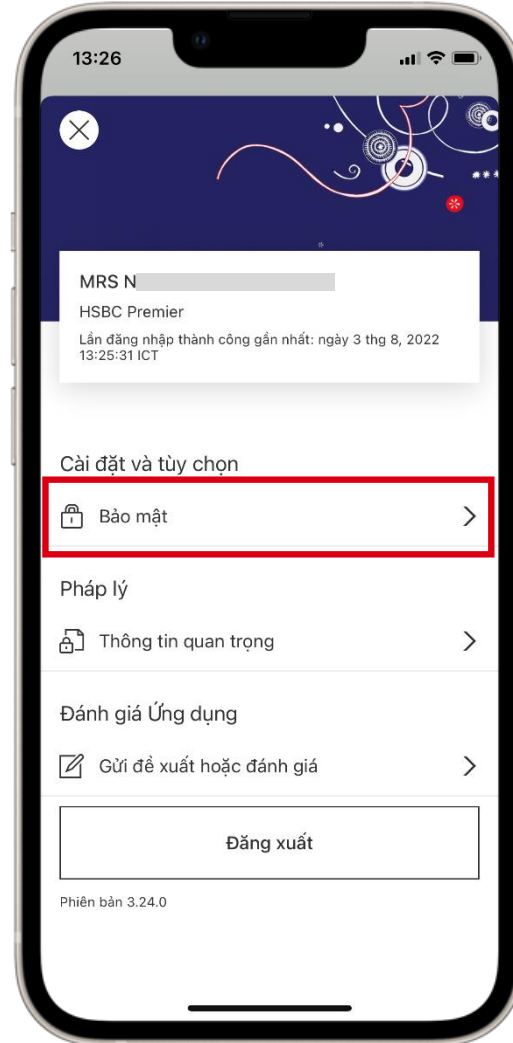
13:26

MRS N
HSBC Premier
Lần đăng nhập thành công gần nhất: ngày 3 thg 8, 2022 13:25:31 ICT

Cài đặt và tùy chọn
Bảo mật

Pháp lý
Thông tin quan trọng

Đánh giá Ứng dụng
Gửi đề xuất hoặc đánh giá

Đăng xuất

Phiên bản 3.24.0